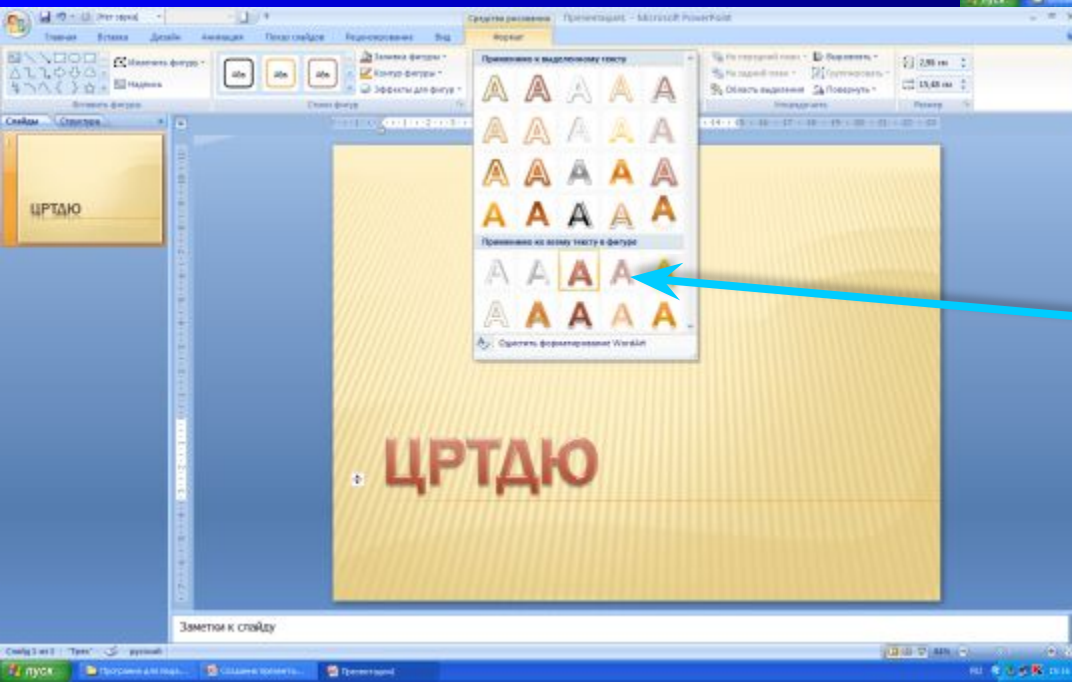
Средства рисования Презентация1 - Microsoft PowerPoint

Главная Вставка Дизайн Анимация Показ слайдов Рецензирование Вид Формат

Изменить фигуру Надпись

Вставить фигуры

Абв Абв Абв

Заливка фигуры Контур фигуры Эффекты для фигур

Стили фигур

Применить к выделенному тексту

A A A A A
A A A A A
A A A A A
A A A A A

Применить ко всему тексту в фигуре

A A A A
A A A A A

Очистить форматирование WordArt

На передний план На задний план Область выделения Выровнять Группировать Повернуть

Упорядочить

2,95 см 15,48 см

Размер

Слайды Структура

ЦРТДЮ

ЦРТДЮ

Заметки к слайду

Слайд 1 из 1 "Треки" русский

пуск Программа для подг... Создание презента... Презентация1

RU 19:16